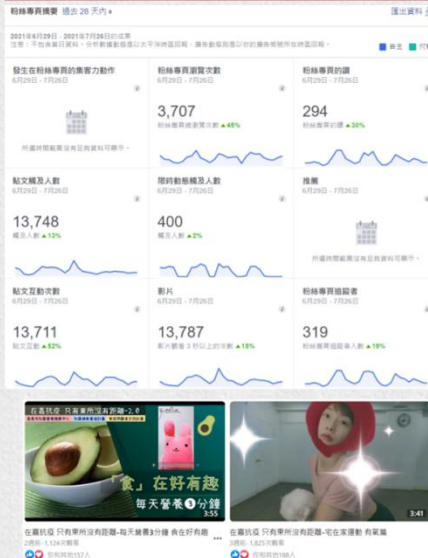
粉絲專頁摘要 過去 28 天內

匯出資料

2021年6月29日－2021年7月26日的成果
注意：不包含當日資料。分析數據數值以太平洋時區回報。廣告數據則是以你的廣告帳號所在時區回報。

發生在粉絲專頁的集客力動作
6月29日－7月26日
所選時間範圍沒有足夠資料可顯示。

粉絲專頁瀏覽次數
6月29日－7月26日
3,707
粉絲專頁總瀏覽次數 ▲45%

粉絲專頁的讚
6月29日－7月26日
294
粉絲專頁的讚 ▲30%

貼文觸及人數
6月29日－7月26日
13,748
觸及人數 ▲13%

限時動態觸及人數
6月29日－7月26日
400
觸及人數 ▲2%

推薦
6月29日－7月26日
所選時間範圍沒有足夠資料可顯示。

貼文互動次數
6月29日－7月26日
13,711
貼文互動 ▲52%

影片
6月29日－7月26日
13,787
影片觀看 3 秒以上的次數 ▲15%

粉絲專頁追蹤者
6月29日－7月26日
319
粉絲專頁追蹤人數 ▲19%

在家抗疫 只有東所沒有距離-2.0
「食」在好有趣
每天營養 3 分鐘
3:55
在家抗疫 只有東所沒有距離-每天營養3分鐘 食在好有趣
2週前 · 1,126次觀看
你和其他157人

3:41
在家抗疫 只有東所沒有距離-宅在家運動 有氧篇
3週前 · 1,825次觀看
你和其他188人